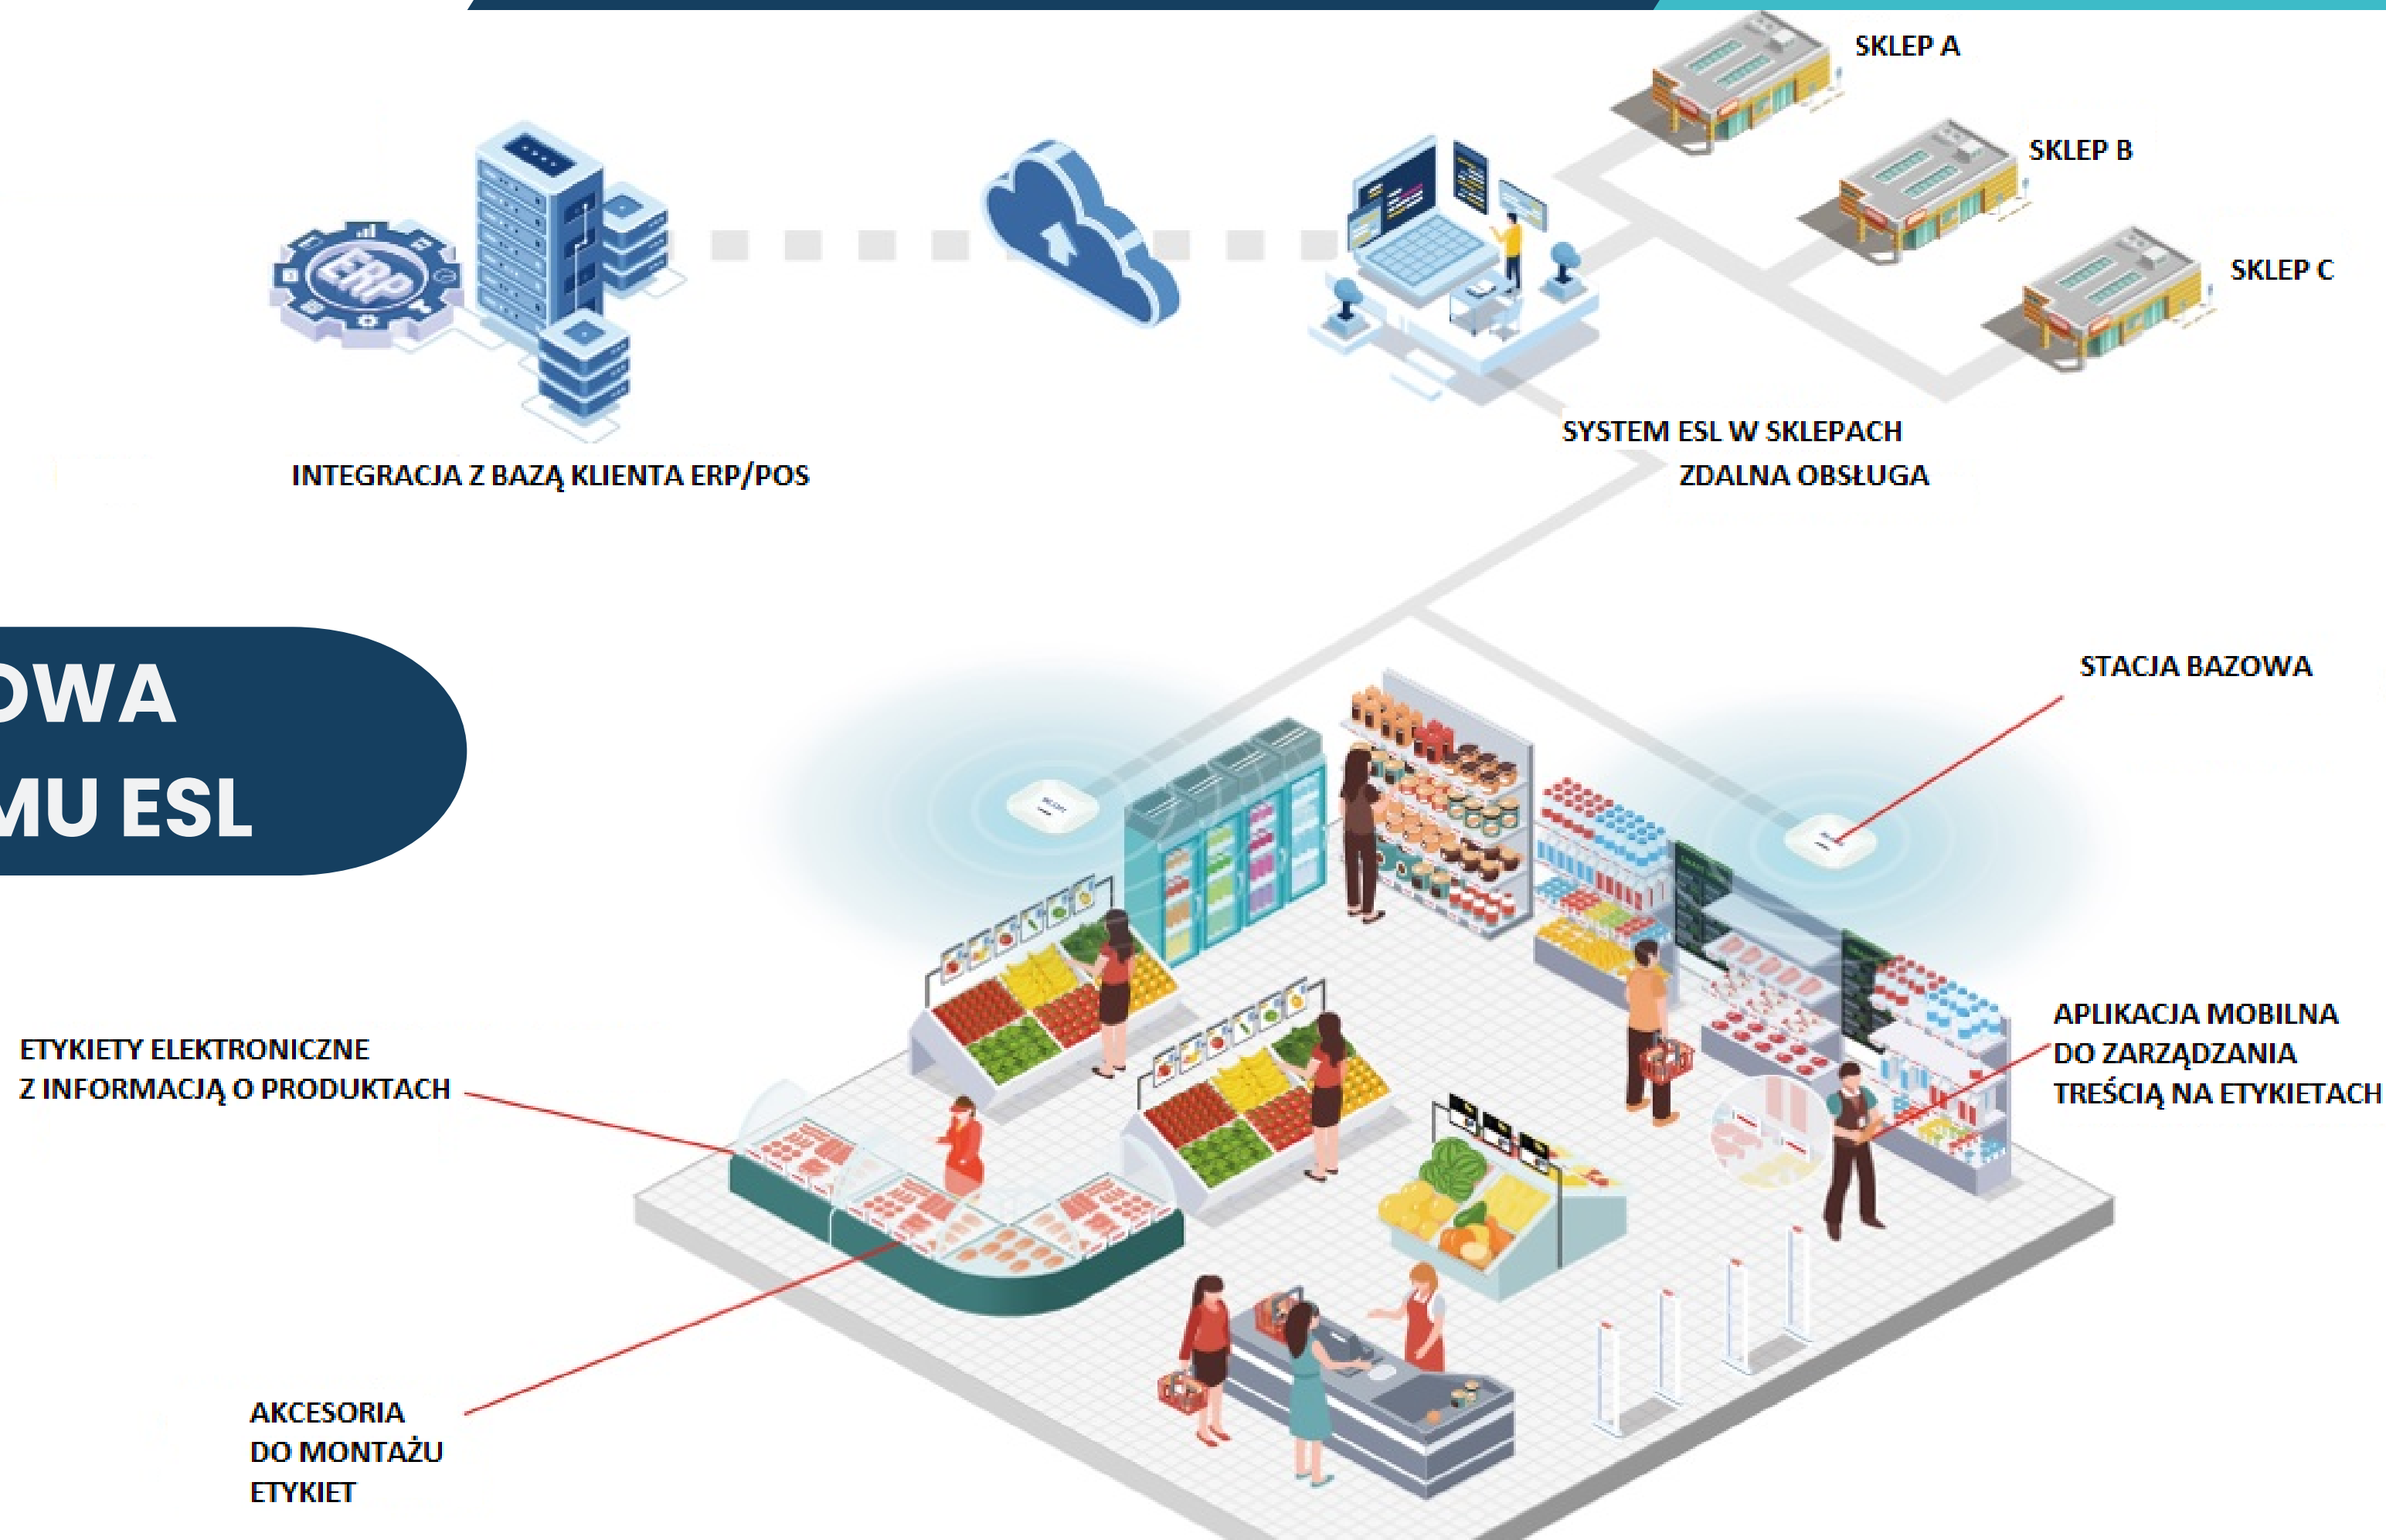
SKLEP A

SKLEP B

SKLEP C

INTEGRACJA Z BAZĄ KLIENTA ERP/POS

SYSTEM ESL W SKLEPACH
ZDALNA OBSŁUGA

OWA
MU ESL

STACJA BAZOWA

ETYKIETY ELEKTRONICZNE
Z INFORMACJĄ O PRODUKTACH

APLIKACJA MOBILNA
DO ZARZĄDZANIA
TREŚCIĄ NA ETYKIETACH

AKCESORIA
DO MONTAŻU
ETYKIET